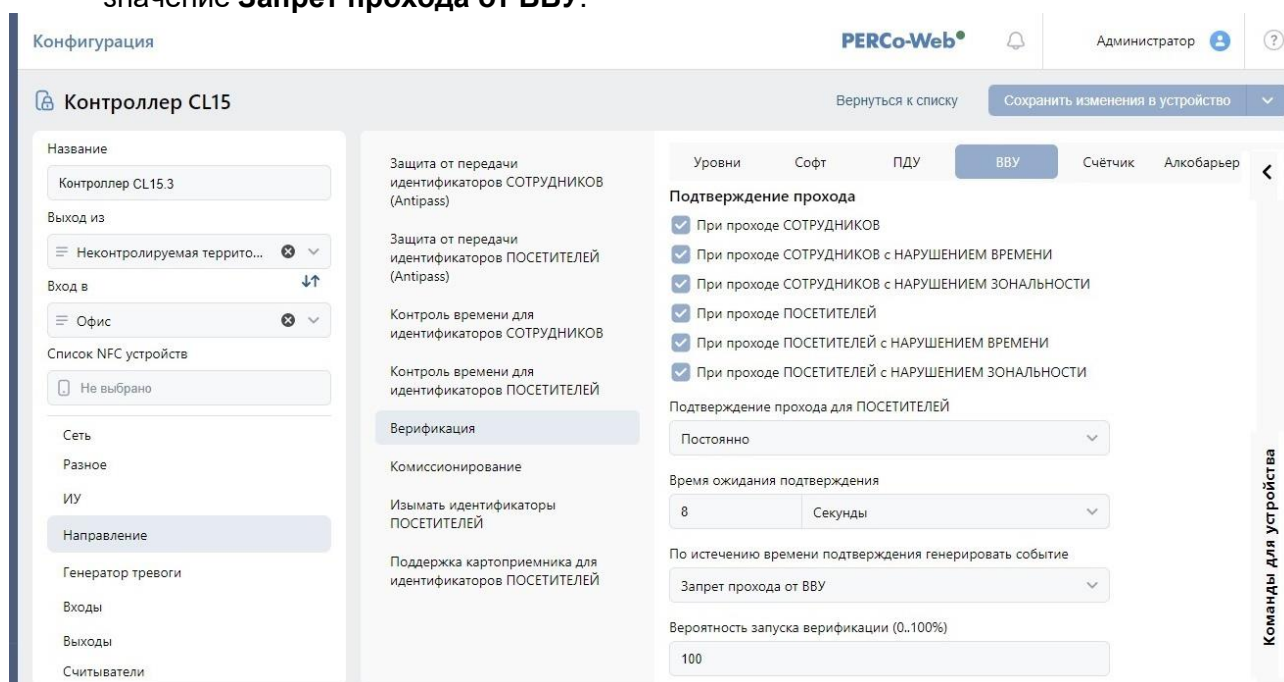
значение **Запрет прохода от ВВУ**.

Конфигурация PERCo-Web Администратор ?

Контроллер CL15 Вернуться к списку Сохранить изменения в устройство

Название
Контроллер CL15.3
Выход из
Неконтролируемая террито...
Вход в
Офис
Список NFC устройств
Не выбрано

Сеть
Разное
ИУ
Направление
Генератор тревоги
Входы
Выходы
Считыватели

Защита от передачи идентификаторов СОТРУДНИКОВ (Antipass)
Защита от передачи идентификаторов ПОСЕТИТЕЛЕЙ (Antipass)
Контроль времени для идентификаторов СОТРУДНИКОВ
Контроль времени для идентификаторов ПОСЕТИТЕЛЕЙ
Верификация
Комиссионирование
Изымать идентификаторы ПОСЕТИТЕЛЕЙ
Поддержка картоприемника для идентификаторов ПОСЕТИТЕЛЕЙ

Уровни Софт ПДУ ВВУ Счётчик Алкобарьер

Подтверждение прохода
При проходе СОТРУДНИКОВ
При проходе СОТРУДНИКОВ с НАРУШЕНИЕМ ВРЕМЕНИ
При проходе СОТРУДНИКОВ с НАРУШЕНИЕМ ЗОНАЛЬНОСТИ
При проходе ПОСЕТИТЕЛЕЙ
При проходе ПОСЕТИТЕЛЕЙ с НАРУШЕНИЕМ ВРЕМЕНИ
При проходе ПОСЕТИТЕЛЕЙ с НАРУШЕНИЕМ ЗОНАЛЬНОСТИ

Подтверждение прохода для ПОСЕТИТЕЛЕЙ
Постоянно

Время ожидания подтверждения
8 Секунды

По истечению времени подтверждения генерировать событие
Запрет прохода от ВВУ

Вероятность запуска верификации (0..100%)
100

Команды для устройства